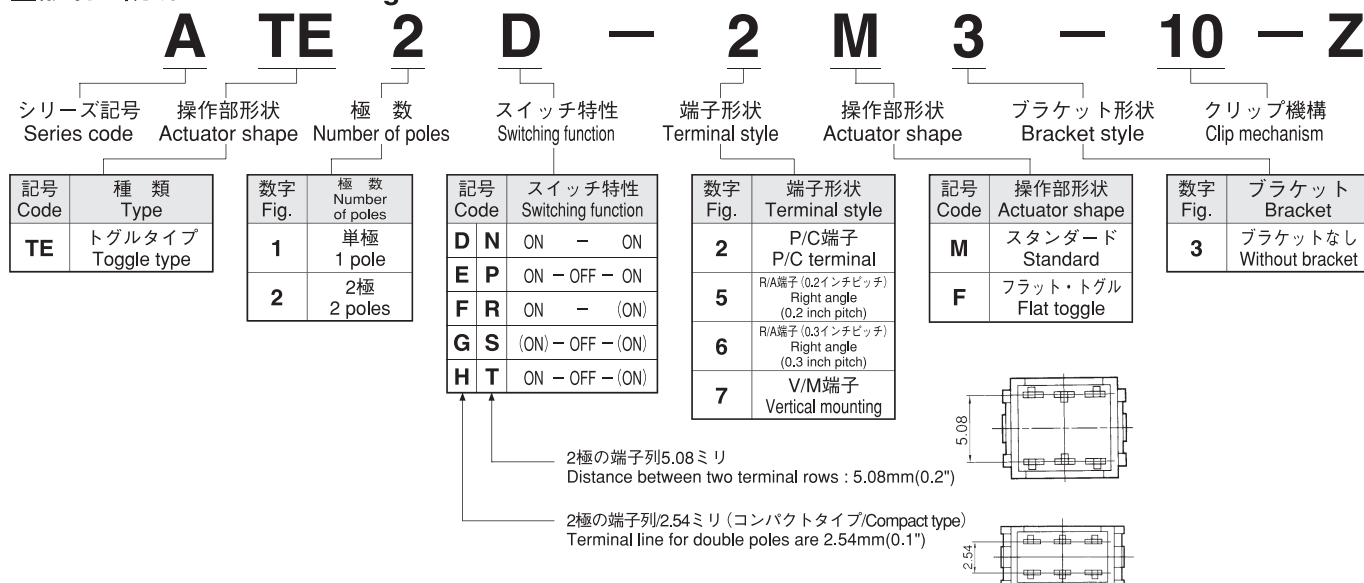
A TE 2 D − 2 M 3 − 10 − Z

シリーズ記号
Series code

操作部形状
Actuator shape

極 数
Number of poles

スイッチ特性
Switching function

端子形状
Terminal style

操作部形状
Actuator shape

ブラケット形状
Bracket style

クリップ機構
Clip mechanism

| 記号 Code | 種 類 Type |
|---|---|
| TE | トグルタイプ Toggle type |

| 数字 Fig. | 極 数 Number of poles |
|---|---|
| 1 | 単極 1 pole |
| 2 | 2極 2 poles |

| 記号 Code | | スイッチ特性 Switching function |
|---|---|---|
| D | N | ON − ON |
| E | P | ON − OFF − ON |
| F | R | ON − (ON) |
| G | S | (ON) − OFF − (ON) |
| H | T | ON − OFF − (ON) |

| 数字 Fig. | 端子形状 Terminal style |
|---|---|
| 2 | P/C端子 P/C terminal |
| 5 | R/A端子 (0.2インチピッチ) Right angle (0.2 inch pitch) |
| 6 | R/A端子 (0.3インチピッチ) Right angle (0.3 inch pitch) |
| 7 | V/M端子 Vertical mounting |

| 記号 Code | 操作部形状 Actuator shape |
|---|---|
| M | スタンダード Standard |
| F | フラット・トグル Flat toggle |

| 数字 Fig. | ブラケット Bracket |
|---|---|
| 3 | ブラケットなし Without bracket |

2極の端子列5.08ミリ
Distance between two terminal rows : 5.08mm(0.2")

5.08

2極の端子列2.54ミリ（コンパクトタイプ/Compact type）
Terminal line for double poles are 2.54mm(0.1")

2.54